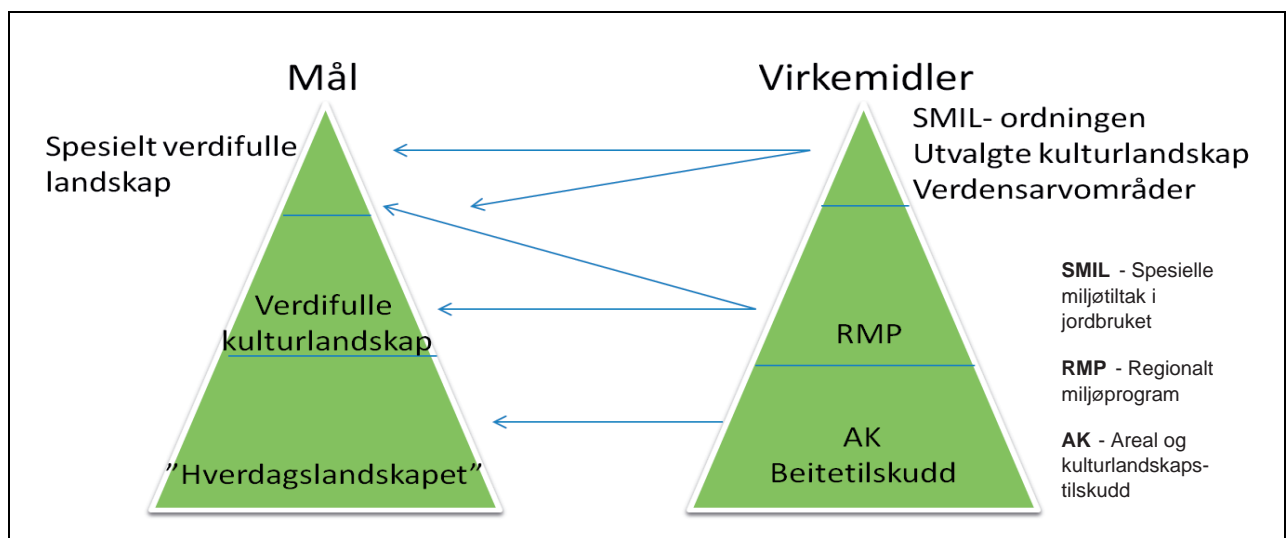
Mål

Spesielt verdifulle landskap

Verdifulle kulturlandskap

"Hverdagslandskapet"

Virkemidler

SMIL- ordningen
Utvalgte kulturlandskap
Verdensarvområder

RMP

AK
Beitetilskudd

**SMIL** - Spesielle miljøtiltak i jordbruket

**RMP** - Regionalt miljøprogram

**AK** - Areal og kulturlandskapstilskudd